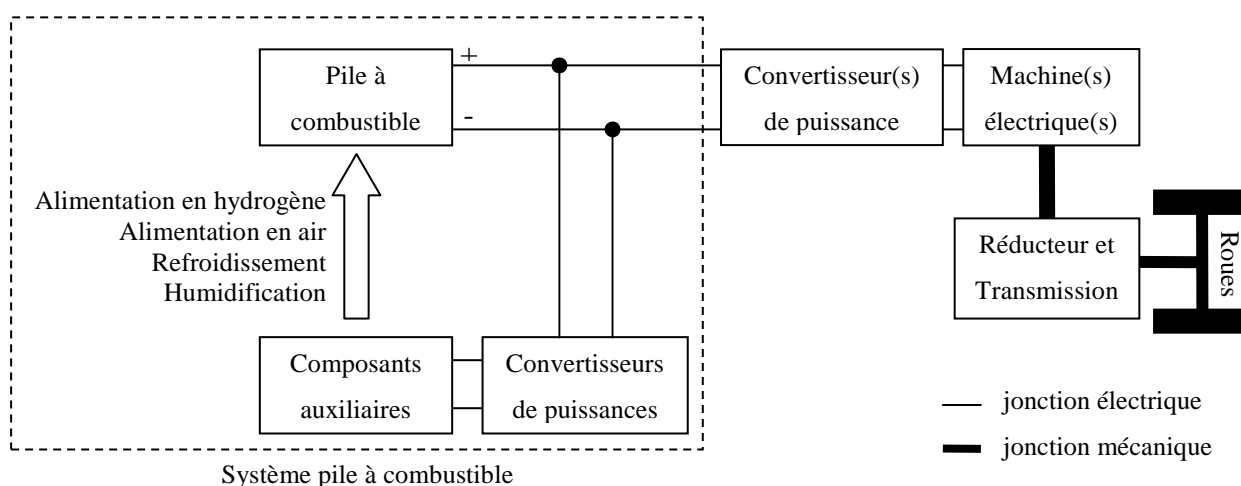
Pile à combustible

+

-

Alimentation en hydrogène
Alimentation en air
Refroidissement
Humidification

Composants auxiliaires

Convertisseurs de puissances

Système pile à combustible

Convertisseur(s) de puissance

Machine(s) électrique(s)

Réducteur et Transmission

Roues

jonction électrique

jonction mécanique